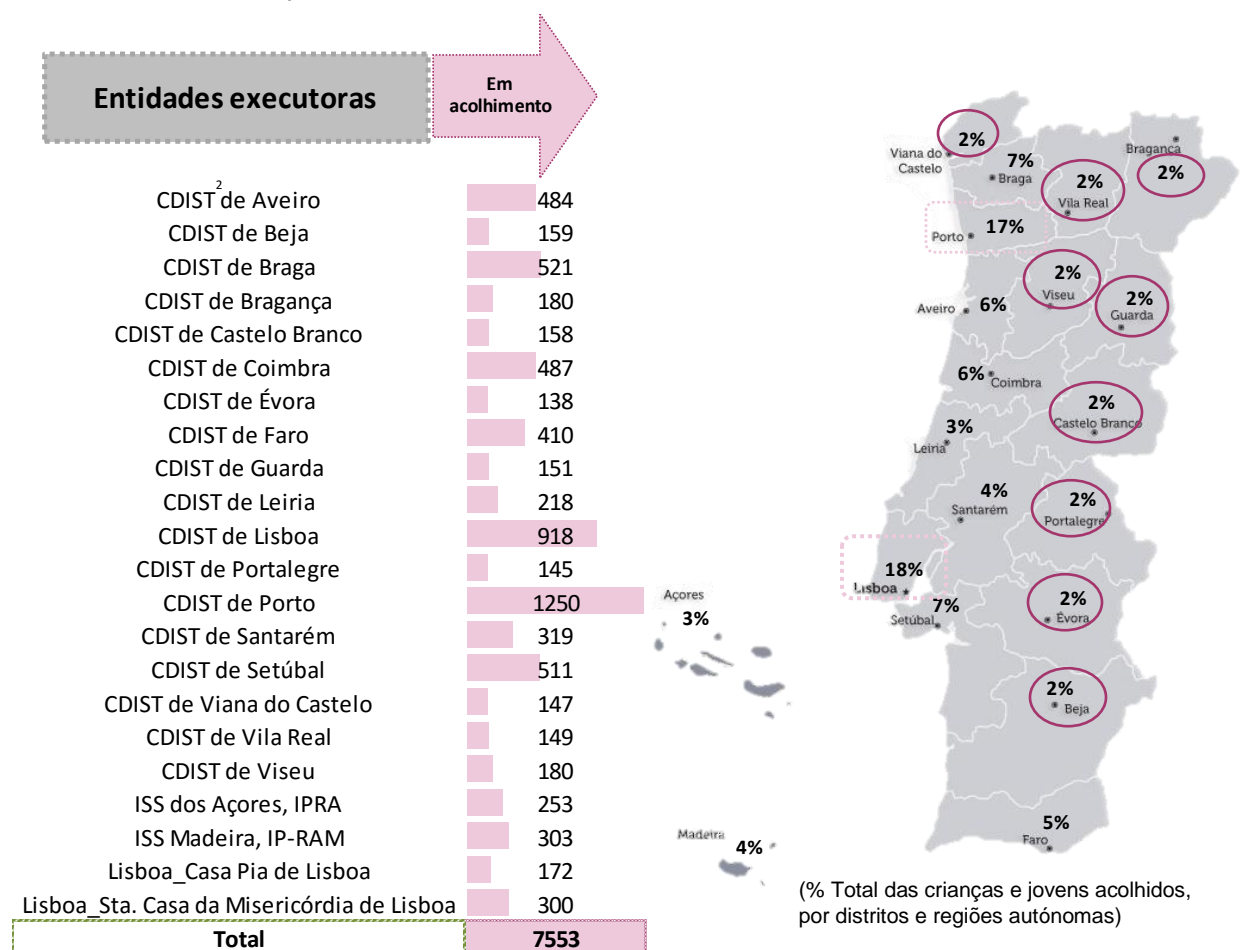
| Entidades executoras | Em acolhimento |
|---|---|
| CDIST$^2$ de Aveiro | 484 |
| CDIST de Beja | 159 |
| CDIST de Braga | 521 |
| CDIST de Bragança | 180 |
| CDIST de Castelo Branco | 158 |
| CDIST de Coimbra | 487 |
| CDIST de Évora | 138 |
| CDIST de Faro | 410 |
| CDIST de Guarda | 151 |
| CDIST de Leiria | 218 |
| CDIST de Lisboa | 918 |
| CDIST de Portalegre | 145 |
| CDIST de Porto | 1250 |
| CDIST de Santarém | 319 |
| CDIST de Setúbal | 511 |
| CDIST de Viana do Castelo | 147 |
| CDIST de Vila Real | 149 |
| CDIST de Viseu | 180 |
| ISS dos Açores, IPRA | 253 |
| ISS Madeira, IP-RAM | 303 |
| Lisboa_Casa Pia de Lisboa | 172 |
| Lisboa_Sta. Casa da Misericórdia de Lisboa | 300 |
| Total | 7553 |

Viana do Castelo 2%
Braga 7%
Bragança 2%
Vila Real 2%
Porto 17%
Viseu 2%
Aveiro 6%
Guarda 2%
Coimbra 6%
Castelo Branco 2%
Leiria 3%
Santarém 4%
Portalegre 2%
Lisboa 18%
Setúbal 7%
Évora 2%
Beja 2%
Faro 5%
Açores 3%
Madeira 4%

(% Total das crianças e jovens acolhidos, por distritos e regiões autónomas)